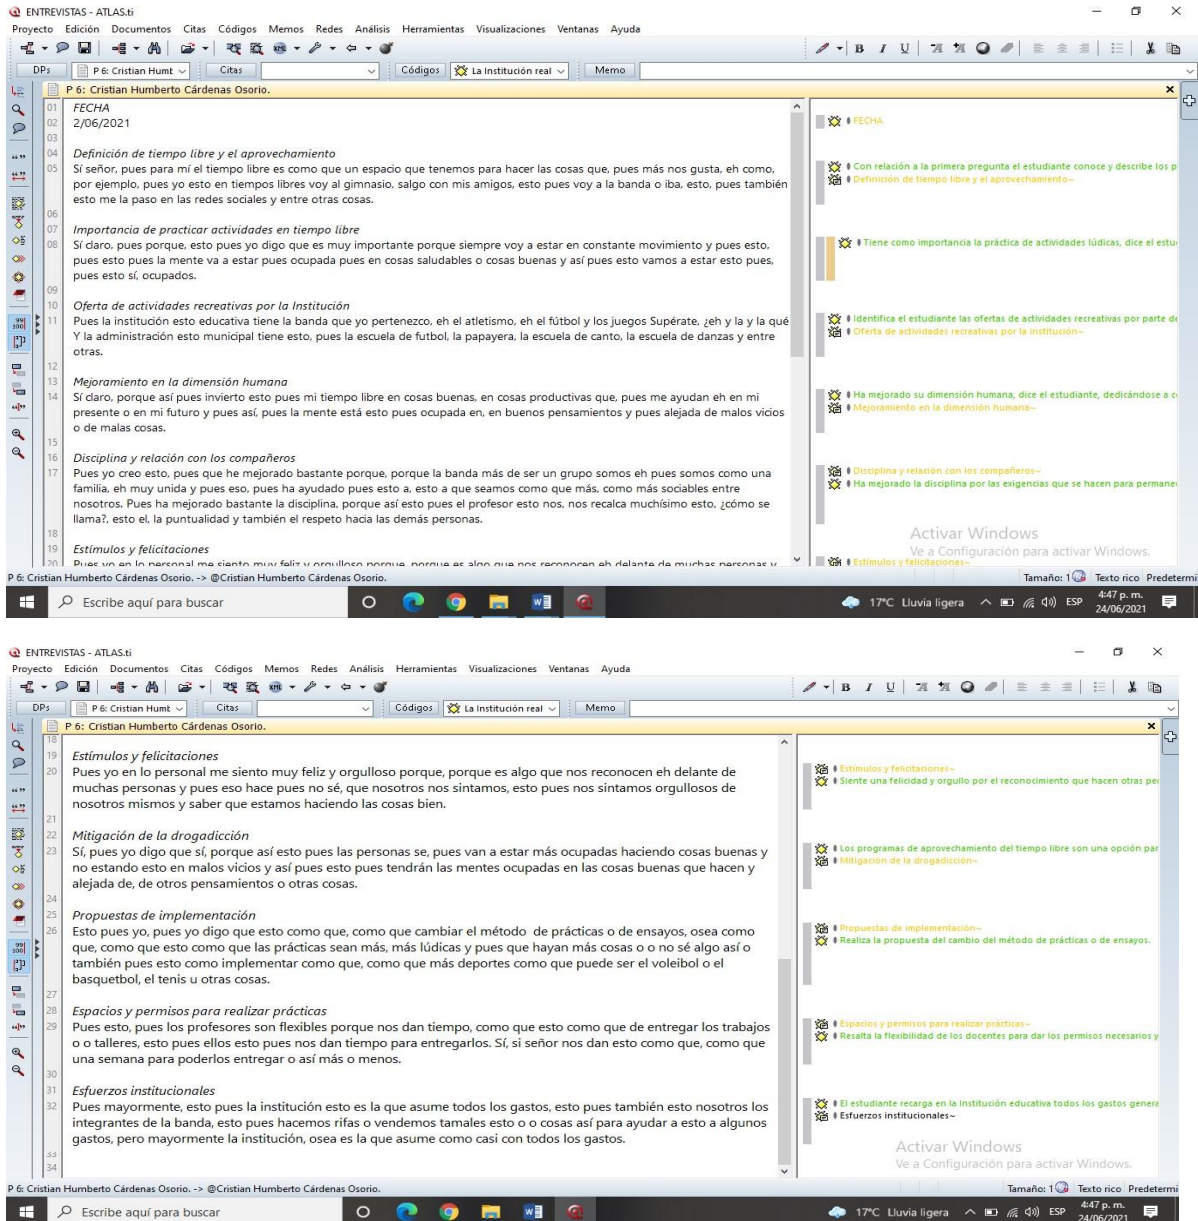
ENTREVISTAS - ATLAS.ti
Proyecto Edición Documentos Citas Códigos Memos Redes Análisis Herramientas Visualizaciones Ventanas Ayuda

DPs | P 6: Cristian Humt | Citas | Códigos | La Institución real | Memo

P 6: Cristian Humberto Cárdenas Osorio.

01 FECHA
02 2/06/2021
03
04 Definición de tiempo libre y el aprovechamiento
05 Sí señor, pues para mí el tiempo libre es como que un espacio que tenemos para hacer las cosas que, pues más nos gusta, eh como, por ejemplo, pues yo esto en tiempos libres voy al gimnasio, salgo con mis amigos, esto pues voy a la banda o iba, esto, pues también esto me la paso en las redes sociales y entre otras cosas.
06
07 Importancia de practicar actividades en tiempo libre
08 Sí claro, pues porque, esto pues yo digo que es muy importante porque siempre voy a estar en constante movimiento y pues esto, pues esto pues la mente va a estar pues ocupada pues en cosas saludables o cosas buenas y así pues esto vamos a estar esto pues, pues esto sí, ocupados.
09
10 Oferta de actividades recreativas por la Institución
11 Pues la institución esto educativa tiene la banda que yo pertenezco, eh el atletismo, el fútbol y los juegos Supérate, ¿eh y la y la qué Y la administración esto municipal tiene esto, pues la escuela de futbol, la papayera, la escuela de canto, la escuela de danzas y entre otras.
12
13 Mejoramiento en la dimensión humana
14 Sí claro, porque así pues invierto esto pues mi tiempo libre en cosas buenas, en cosas productivas que, pues me ayudan eh en mi presente o en mi futuro y pues así, pues la mente está esto pues ocupada en, en buenos pensamientos y pues alejada de malos vicios o de malas cosas.
15
16 Disciplina y relación con los compañeros
17 Pues yo creo esto, pues que he mejorado bastante porque, porque la banda más de ser un grupo somos eh pues somos como una familia, eh muy unida y pues eso, pues ha ayudado pues esto a, esto a que seamos como que más, como más sociables entre nosotros. Pues ha mejorado bastante la disciplina, porque así esto pues el profesor esto nos, nos recalca muchísimo esto, ¿cómo se llama?, esto el, la puntualidad y también el respeto hacia las demás personas.
18
19 Estímulos y felicitaciones
20 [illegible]

FECHA
Con relación a la primera pregunta el estudiante conoce y describe los p
Definición de tiempo libre y el aprovechamiento~
Tiene como importancia la práctica de actividades lúdicas, dice el estu
Identifica el estudiante las ofertas de actividades recreativas por parte de
Oferta de actividades recreativas por la institución~
Ha mejorado su dimensión humana, dice el estudiante, dedicándose a c
Mejoramiento en la dimensión humana~
Disciplina y relación con los compañeros~
Ha mejorado la disciplina por las exigencias que se hacen para permane
Estímulos y felicitaciones~

Activar Windows
Ve a Configuración para activar Windows.

P 6: Cristian Humberto Cárdenas Osorio. -> @Cristian Humberto Cárdenas Osorio.
Tamaño: 1 Texto rico Predetermi
Escribe aquí para buscar
17°C Lluvia ligera ESP 4:47 p. m. 24/06/2021

ENTREVISTAS - ATLAS.ti
Proyecto Edición Documentos Citas Códigos Memos Redes Análisis Herramientas Visualizaciones Ventanas Ayuda

DPs | P 6: Cristian Humt | Citas | Códigos | La Institución real | Memo

P 6: Cristian Humberto Cárdenas Osorio.

18
19 Estímulos y felicitaciones
20 Pues yo en lo personal me siento muy feliz y orgulloso porque, porque es algo que nos reconocen eh delante de muchas personas y pues eso hace pues no sé, que nosotros nos sintamos, esto pues nos sintamos orgullosos de nosotros mismos y saber que estamos haciendo las cosas bien.
21
22 Mitigación de la drogadicción
23 Sí, pues yo digo que sí, porque así esto pues las personas se, pues van a estar más ocupadas haciendo cosas buenas y no estando esto en malos vicios y así pues esto pues tendrán las mentes ocupadas en las cosas buenas que hacen y alejada de, de otros pensamientos o otras cosas.
24
25 Propuestas de implementación
26 Esto pues yo, pues yo digo que esto como que, como que cambiar el método de prácticas o de ensayos, osea como que, como que esto como que las prácticas sean más, más lúdicas y pues que hayan más cosas o o no sé algo así o también pues esto como implementar como que, como que más deportes como que puede ser el voleibol o el basquetbol, el tenis u otras cosas.
27
28 Espacios y permisos para realizar prácticas
29 Pues esto, pues los profesores son flexibles porque nos dan tiempo, como que esto como que de entregar los trabajos o o talleres, esto pues ellos esto pues nos dan tiempo para entregarlos. Sí, si señor nos dan esto como que, como que una semana para poderlos entregar o así más o menos.
30
31 Esfuerzos institucionales
32 Pues mayormente, esto pues la institución esto es la que asume todos los gastos, esto pues también esto nosotros los integrantes de la banda, esto pues hacemos rifas o vendemos tamales esto o o cosas así para ayudar a esto a algunos gastos, pero mayormente la institución, osea es la que asume como casi con todos los gastos.
33
34

Estímulos y felicitaciones~
Siente una felicidad y orgullo por el reconocimiento que hacen otras pe
Los programas de aprovechamiento del tiempo libre son una opción par
Mitigación de la drogadicción~
Propuestas de implementación~
Realiza la propuesta del cambio del método de prácticas o de ensayos.
Espacios y permisos para realizar prácticas~
Resalta la flexibilidad de los docentes para dar los permisos necesarios y
El estudiante recarga en la Institución educativa todos los gastos genera
Esfuerzos institucionales~

Activar Windows
Ve a Configuración para activar Windows.

P 6: Cristian Humberto Cárdenas Osorio. -> @Cristian Humberto Cárdenas Osorio.
Tamaño: 1 Texto rico Predetermi
Escribe aquí para buscar
17°C Lluvia ligera ESP 4:47 p. m. 24/06/2021